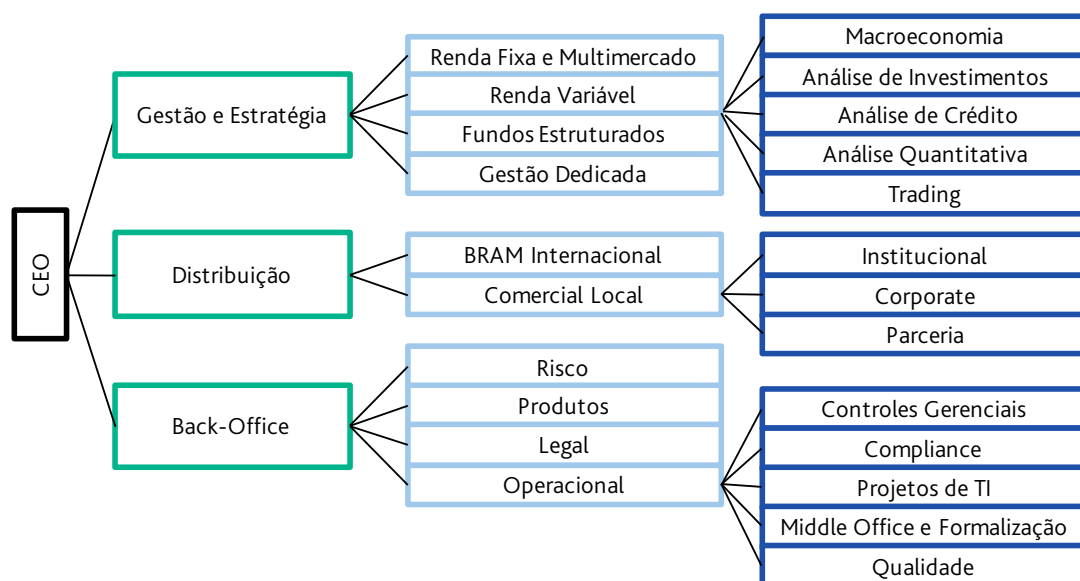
CEO

Gestão e Estratégia

Renda Fixa e Multimercado
Renda Variável
Fundos Estruturados
Gestão Dedicada

Macroeconomia
Análise de Investimentos
Análise de Crédito
Análise Quantitativa
Trading

Distribuição

BRAM Internacional
Comercial Local

Institucional
Corporate
Parceria

Back-Office

Risco
Produtos
Legal
Operacional

Controles Gerenciais
Compliance
Projetos de TI
Middle Office e Formalização
Qualidade